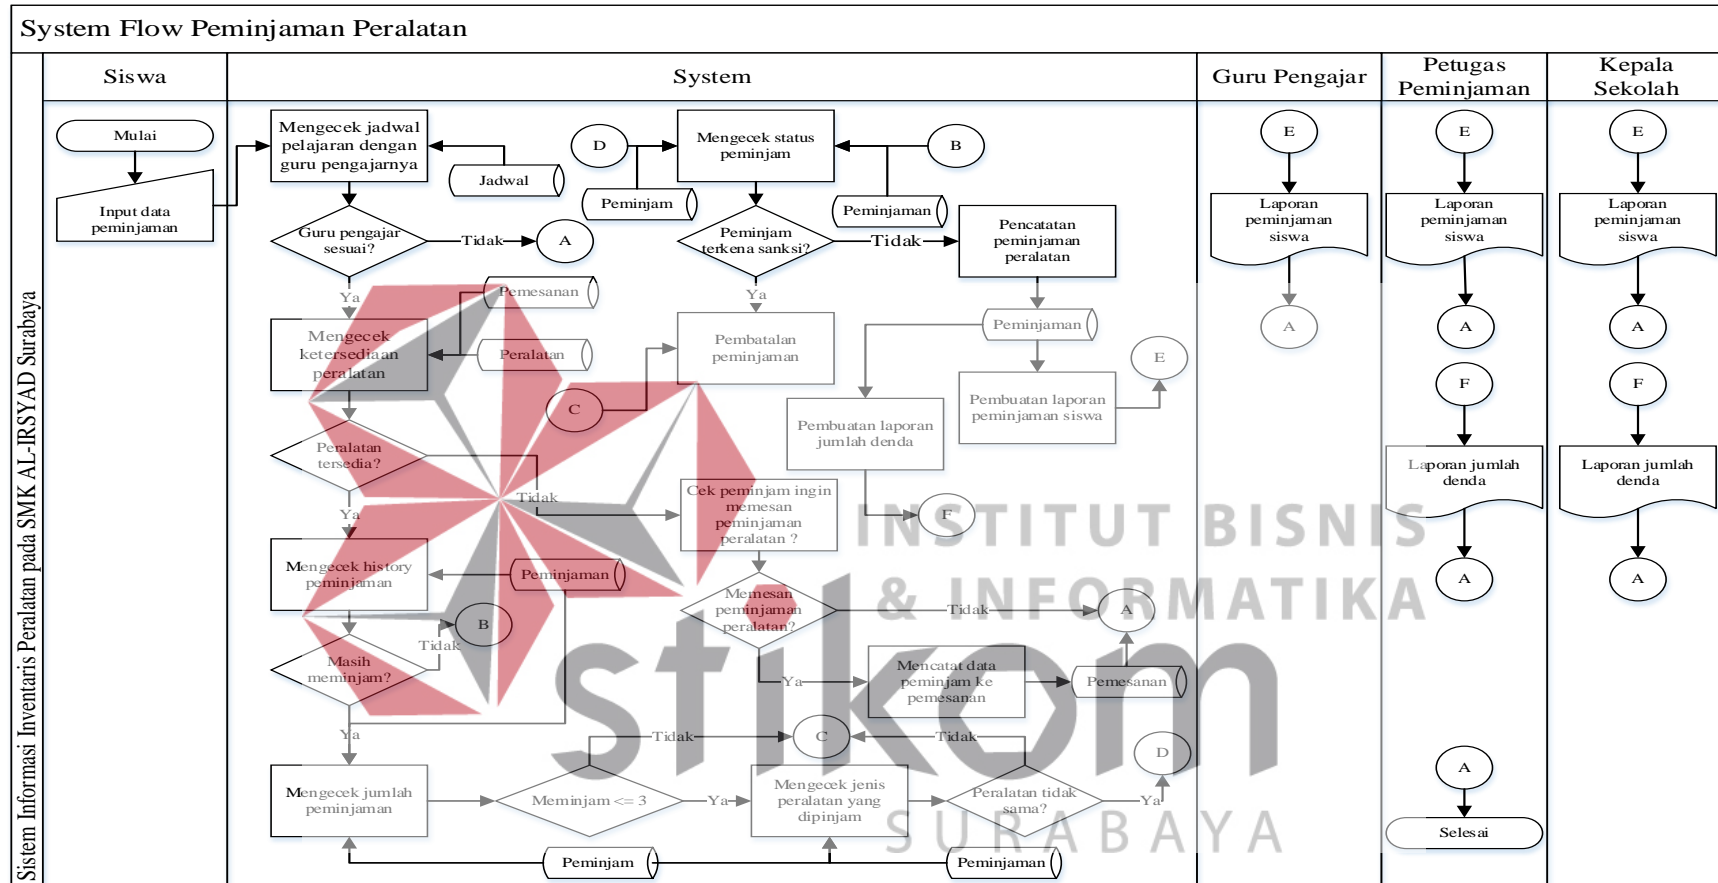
System Flow Peminjaman Peralatan

Sistem Informasi Inventaris Peralatan pada SMK AL-IRSYAD Surabaya

Siswa

Mulai

Input data peminjaman

System

Mengecek jadwal pelajaran dengan guru pengajarnya

Jadwal

Guru pengajar sesuai?

Tidak

A

Ya

Pemesanan

Mengecek ketersediaan peralatan

Peralatan

Peralatan tersedia?

Tidak

Ya

Mengecek history peminjaman

Peminjaman

B

Masih meminjam?

Tidak

Ya

Mengecek jumlah peminjaman

Meminjam <= 3

Tidak

Ya

D

Peminjam

Mengecek status peminjam

B

Peminjaman

Peminjam terkena sanksi?

Tidak

Ya

Pencatatan peminjaman peralatan

Pembatalan peminjaman

C

Peminjaman

E

Pembuatan laporan peminjaman siswa

Pembuatan laporan jumlah denda

F

Cek peminjam ingin memesan peminjaman peralatan ?

Memesan peminjaman peralatan?

Tidak

A

Ya

Mencatat data peminjam ke pemesanan

Pemesanan

C

Tidak

D

Mengecek jenis peralatan yang dipinjam

Peralatan tidak sama?

Ya

Peminjam

Peminjaman

Guru Pengajar

E

Laporan peminjaman siswa

A

Petugas Peminjaman

E

Laporan peminjaman siswa

A

F

Laporan jumlah denda

A

A

Selesai

Kepala Sekolah

E

Laporan peminjaman siswa

A

F

Laporan jumlah denda

A

INSTITUT BISNIS & INFORMATIKA

stikom

SURABAYA